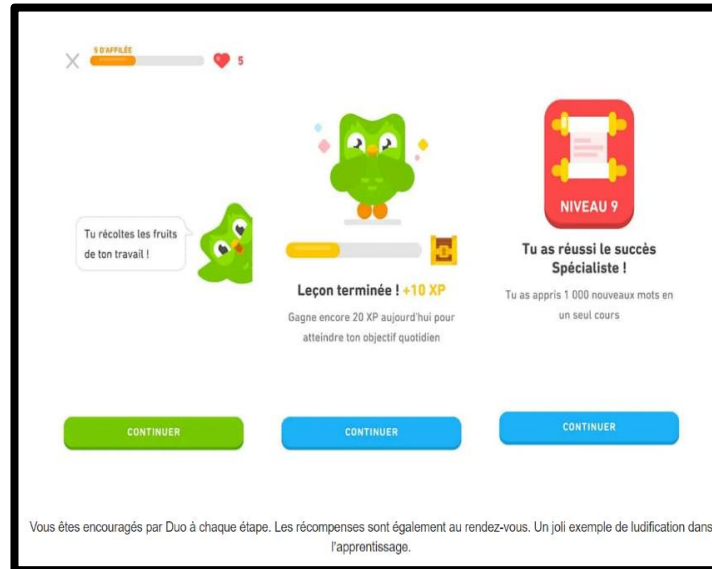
5 D'AFFILÉE

5

Tu récoltes les fruits de ton travail !

Leçon terminée ! +10 XP

Gagne encore 20 XP aujourd'hui pour atteindre ton objectif quotidien

NIVEAU 9

Tu as réussi le succès Spécialiste !

Tu as appris 1 000 nouveaux mots en un seul cours

CONTINUER

CONTINUER

CONTINUER

Vous êtes encouragés par Duo à chaque étape. Les récompenses sont également au rendez-vous. Un joli exemple de ludification dans l'apprentissage.